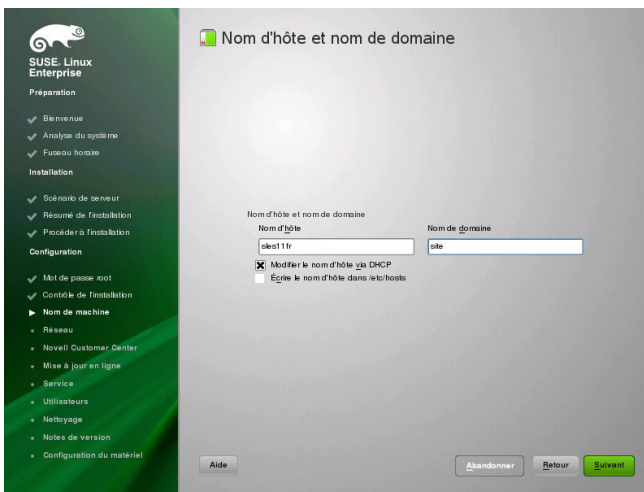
SUSE. Linux Enterprise

Préparation

Bienvenue
Analyse du système
Fuseau horaire

Installation

Scénario de serveur
Résumé de l'installation
Procéder à l'installation

Configuration

Mot de passe root
Contrôle de l'installation
Nom de machine
Réseau
Novell Customer Center
Mise à jour en ligne
Service
Utilisateurs
Nettoyage
Notes de version
Configuration du matériel

Nom d'hôte et nom de domaine

Nom d'hôte et nom de domaine

Nom d'hôte

sles11fr

Nom de domaine

site

Modifier le nom d'hôte via DHCP

Écrire le nom d'hôte dans /etc/hosts

Aide

Abandonner

Retour

Suivant